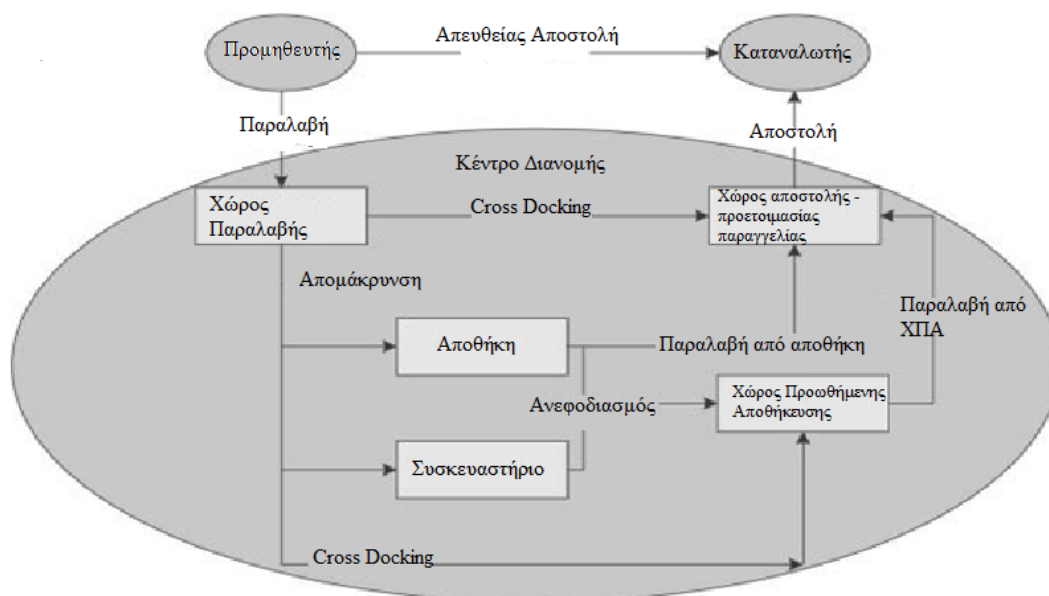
Προμηθευτής
Απευθείας Αποστολή
Καταναλωτής
Παραλαβή
Αποστολή
Κέντρο Διανομής
Χώρος Παραλαβής
Cross Docking
Χώρος αποστολής - προετοιμασίας παραγγελίας
Απομάκρυνση
Παραλαβή από ΧΠΑ
Αποθήκη
Παραλαβή από αποθήκη
Χώρος Προωθήμενης Αποθήκευσης
Ανεφοδιασμός
Συσκευαστήριο
Cross Docking